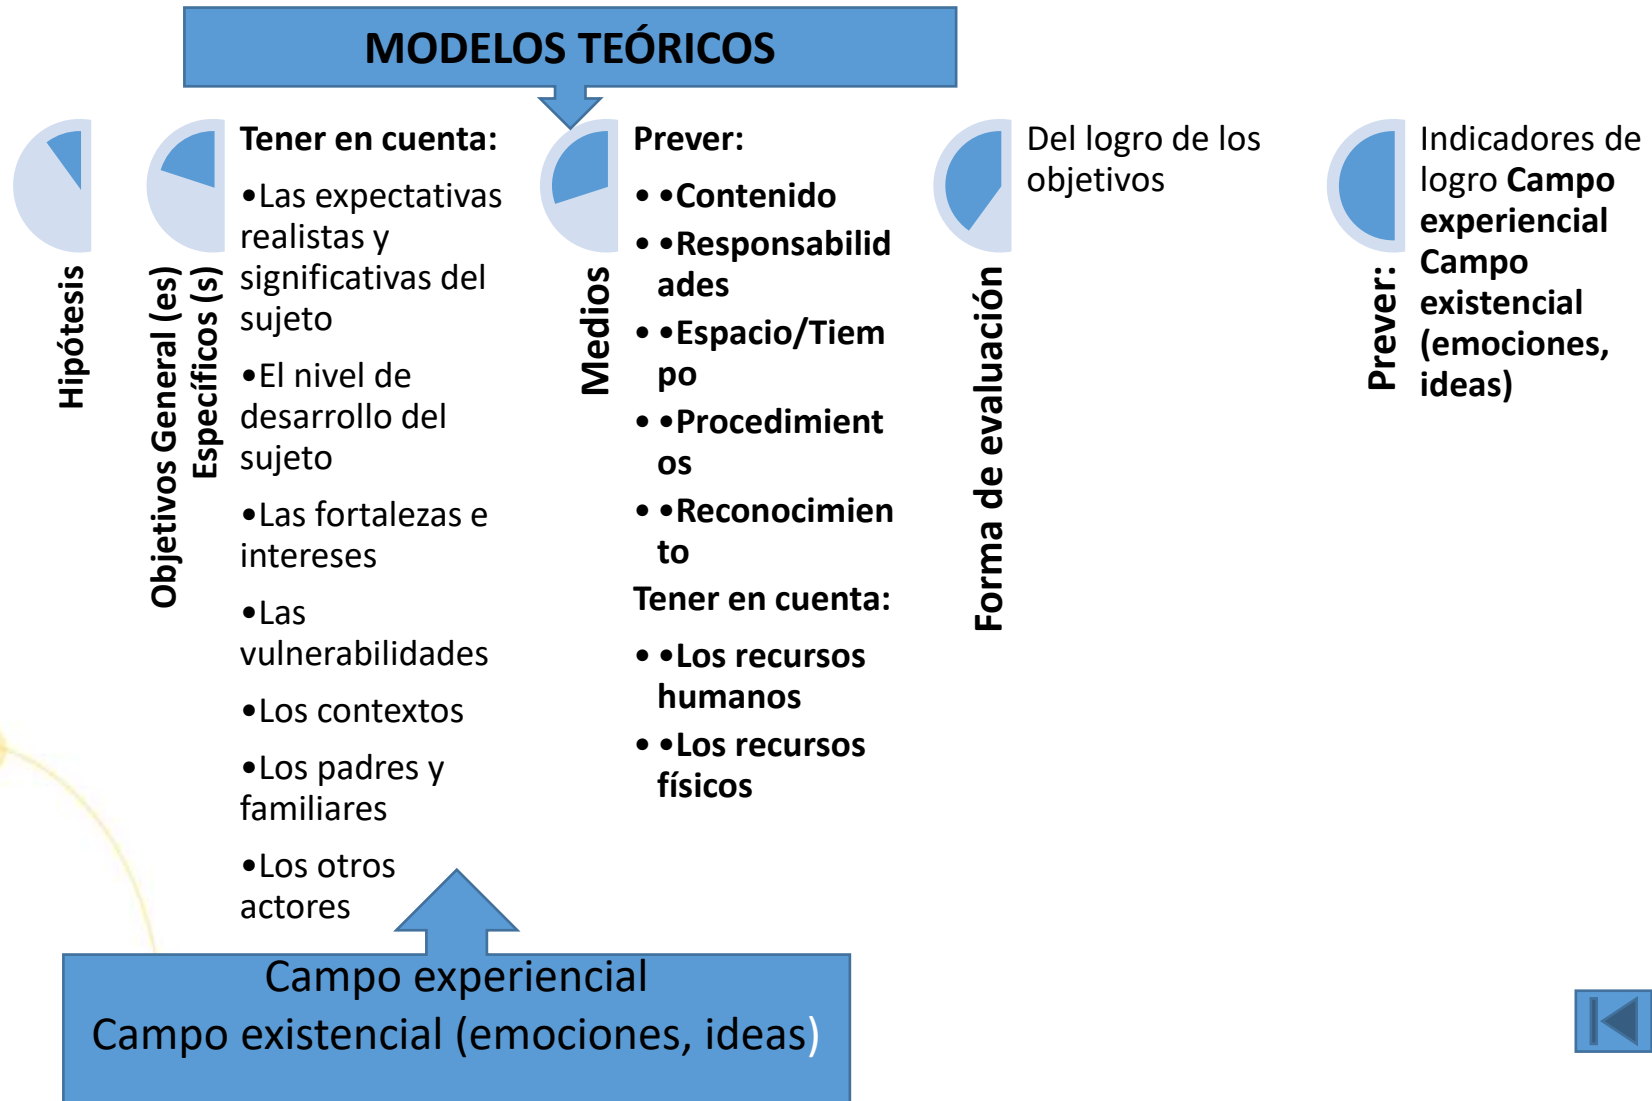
MODELOS TEÓRICOS

Hipótesis

Objetivos General (es) Específicos (s)

Tener en cuenta:

•Las expectativas realistas y significativas del sujeto

•El nivel de desarrollo del sujeto

•Las fortalezas e intereses

•Las vulnerabilidades

•Los contextos

•Los padres y familiares

•Los otros actores

Medios

Prever:

• •Contenido

• •Responsabilidades

• •Espacio/Tiempo

• •Procedimientos

• •Reconocimiento

Tener en cuenta:

• •Los recursos humanos

• •Los recursos físicos

Forma de evaluación

Del logro de los objetivos

Prever:

Indicadores de logro Campo experiencial Campo existencial (emociones, ideas)

Campo experiencial
Campo existencial (emociones, ideas)